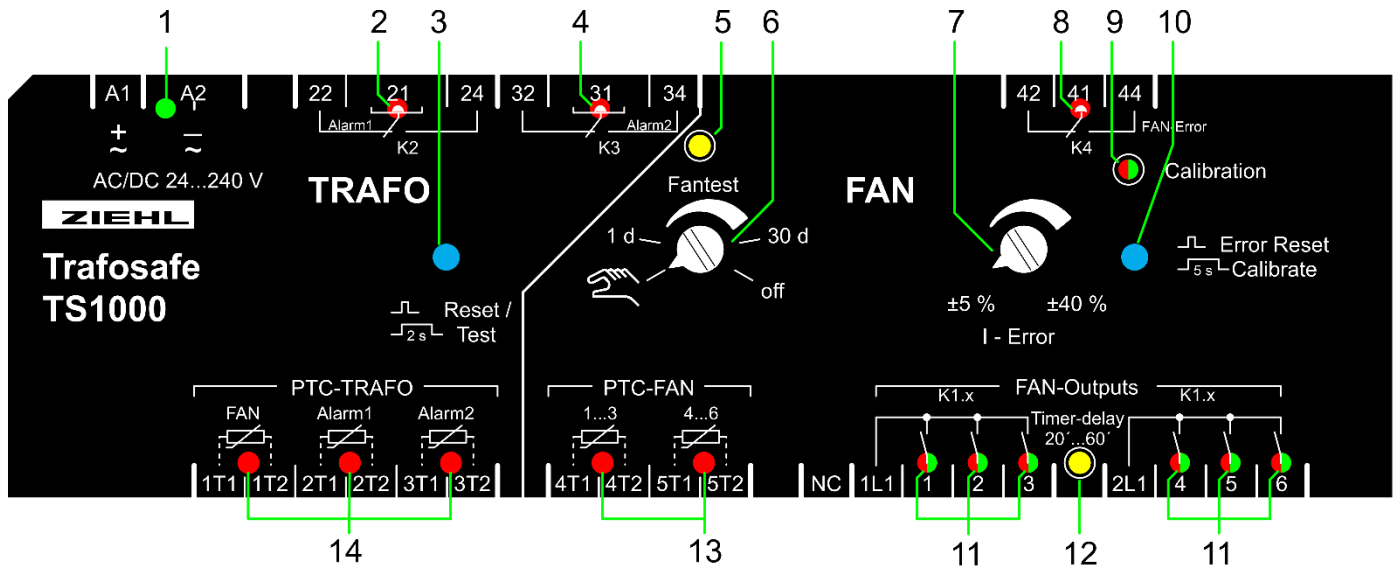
1 2 3 4 5 6 7 8 9 10

A1 A2
+ −
~ ~
AC/DC 24...240 V

ZIEHL

Trafosafe
TS1000

22 21 24
Alarm1
K2

32 31 34
Alarm2
K3

TRAFO

Reset /
2 s Test

Fantest
1 d 30 d
off

42 41 44
FAN-Error
K4

Calibration

FAN

±5 % ±40 %
I - Error

Error Reset
5 s Calibrate

PTC-TRAFO
FAN Alarm1 Alarm2
1T1 1T2 2T1 2T2 3T1 3T2

PTC-FAN
1...3 4...6
4T1 4T2 5T1 5T2

FAN-Outputs
K1.x K1.x
Timer-delay
20´...60´
NC 1L1 1 2 3 2L1 4 5 6

14 13 11 12 11